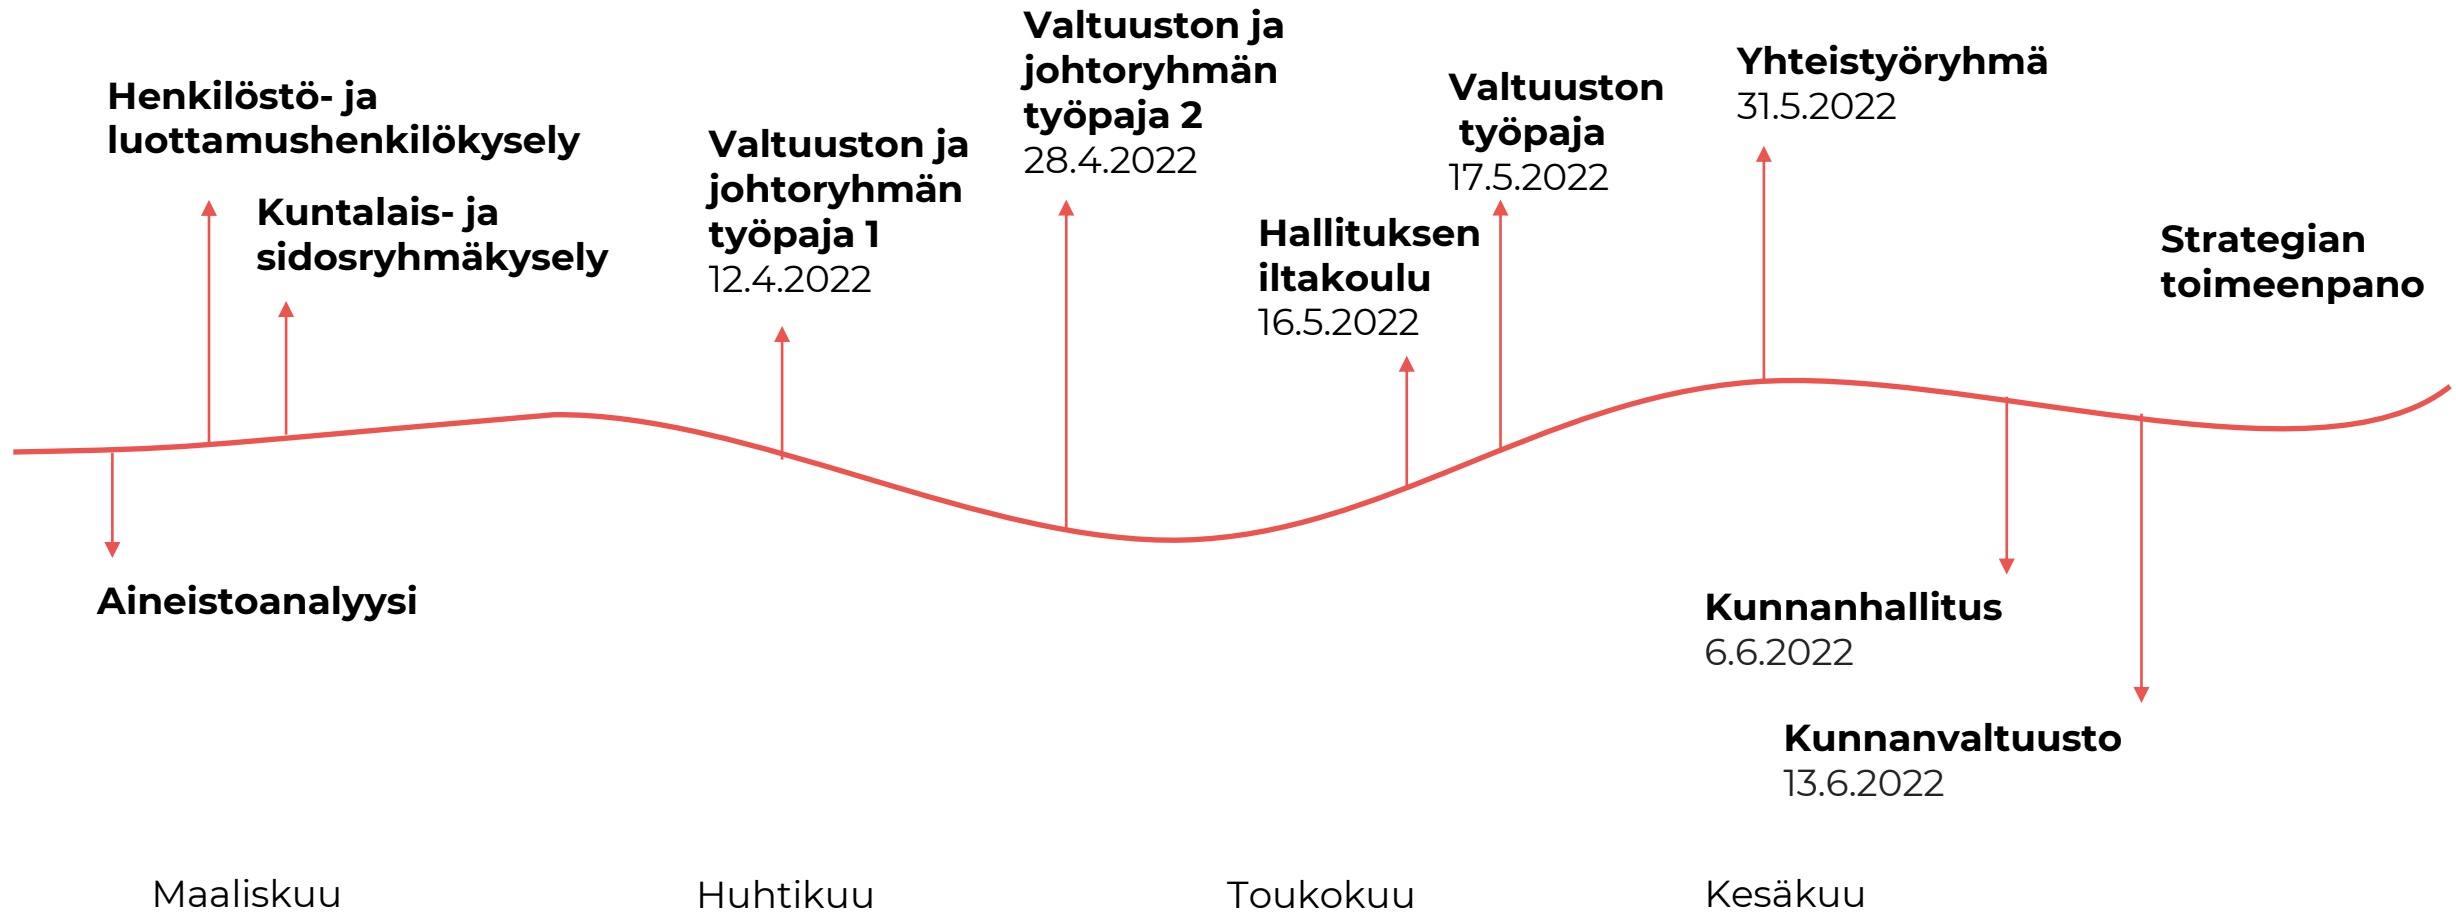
Henkilöstö- ja luottamushenkilökysely

Kuntalais- ja sidosryhmäkysely

Valtuuston ja johtoryhmän työpaja 1
12.4.2022

Valtuuston ja johtoryhmän työpaja 2
28.4.2022

Hallituksen iltakoulu
16.5.2022

Valtuuston työpaja
17.5.2022

Yhteistyöryhmä
31.5.2022

Strategian toimeenpano

Aineistoanalyysi

Kunnanhallitus
6.6.2022

Kunnanvaltuusto
13.6.2022

Maaliskuu

Huhtikuu

Toukokuu

Kesäkuu